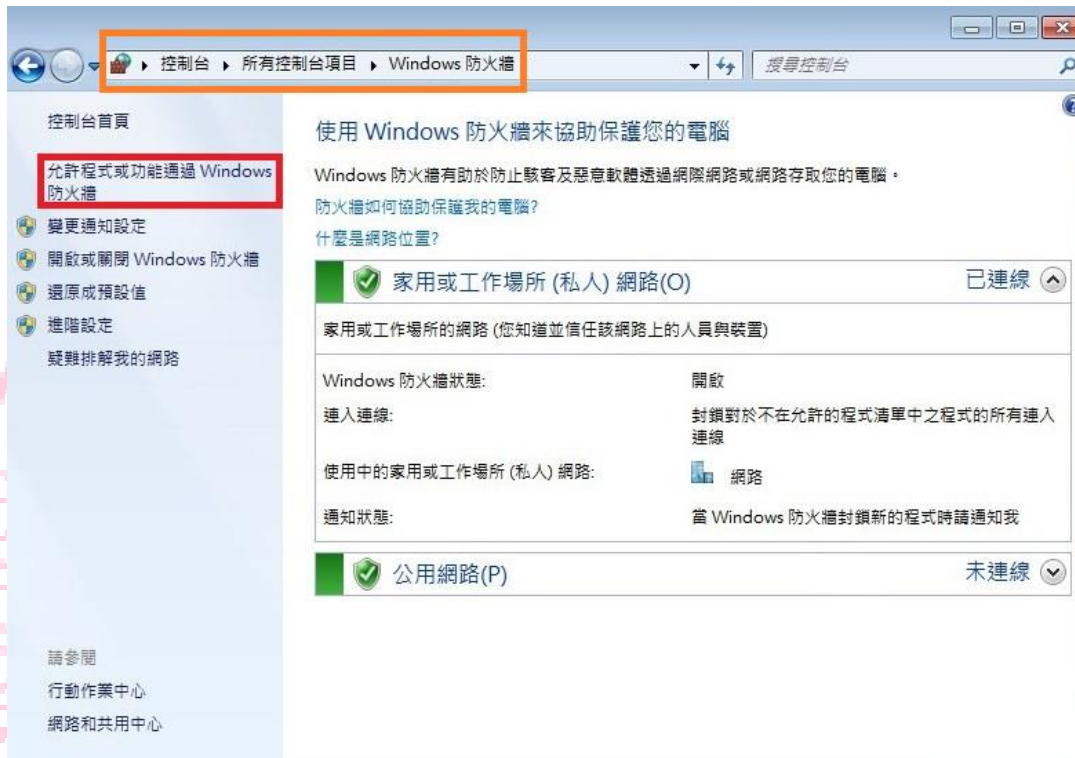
控制台 ▸ 所有控制台項目 ▸ Windows 防火牆

搜尋控制台

控制台首頁

允許程式或功能通過 Windows 防火牆

變更通知設定

開啟或關閉 Windows 防火牆

還原成預設值

進階設定

疑難排解我的網路

使用 Windows 防火牆來協助保護您的電腦

Windows 防火牆有助於防止駭客及惡意軟體透過網際網路或網路存取您的電腦。

防火牆如何協助保護我的電腦?

什麼是網路位置?

家用或工作場所 (私人) 網路(O)

已連線

家用或工作場所的網路 (您知道並信任該網路上的人員與裝置)

| | |
|---|---|
| Windows 防火牆狀態: | 開啟 |
| 連入連線: | 封鎖對於不在允許的程式清單中之程式的所有連入連線 |
| 使用中的家用或工作場所 (私人) 網路: | 網路 |
| 通知狀態: | 當 Windows 防火牆封鎖新的程式時請通知我 |

公用網路(P)

未連線

請參閱

行動作業中心

網路和共用中心